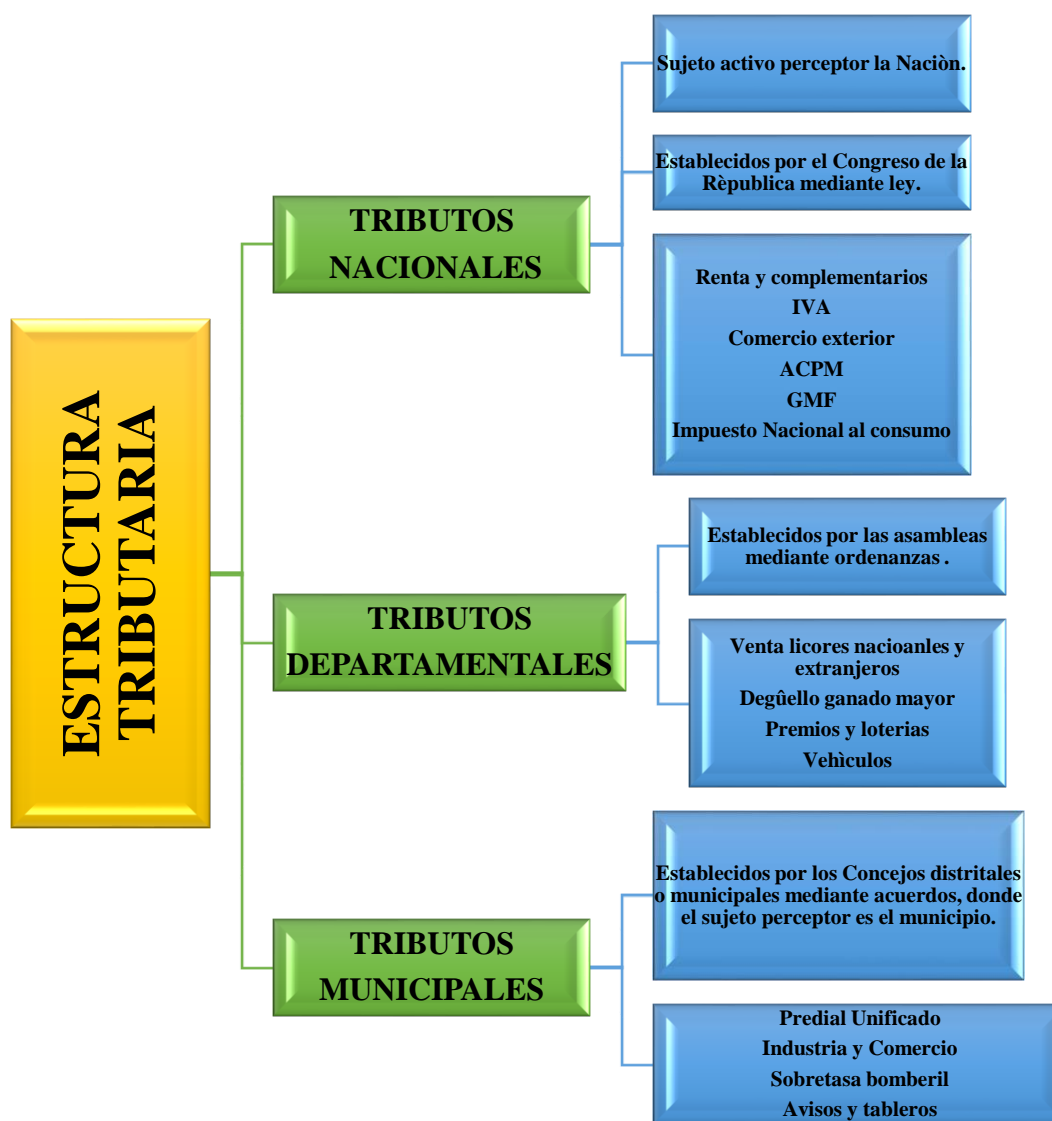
ESTRUCTURA TRIBUTARIA

TRIBUTOS NACIONALES

Sujeto activo perceptor la Naciòn.

Establecidos por el Congreso de la Rèpublica mediante ley.

Renta y complementarios
IVA
Comercio exterior
ACPM
GMF
Impuesto Nacional al consumo

TRIBUTOS DEPARTAMENTALES

Establecidos por las asambleas mediante ordenanzas .

Venta licores nacioanles y extranjeros
Degûello ganado mayor
Premios y loterias
Vehìculos

TRIBUTOS MUNICIPALES

Establecidos por los Concejos distritales o municipales mediante acuerdos, donde el sujeto perceptor es el municipio.

Predial Unificado
Industria y Comercio
Sobretasa bomberil
Avisos y tableros